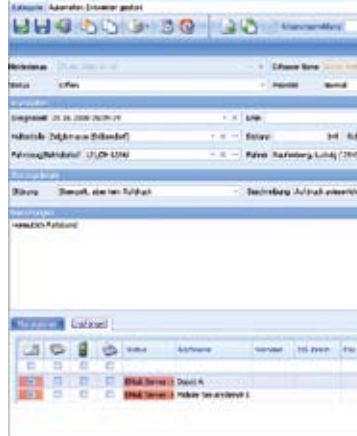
Kategorie Automaten Entwerter gestört

Status Offen

Ereigniszeit 25.06.2008 08:09:19

Haltestelle Zollgrenzamt (Bilkendorf)

Fahrzeug/Betriebshof 17 LDS 6268

Störung Stempelt, aber kein Aufdruck

Beschreibung Aufdruck unleserlich

Bemerkungen

Status

Sachname

EMail Server 1 Daniel A.

EMail Server 1 Michaela Tamarindwald 1